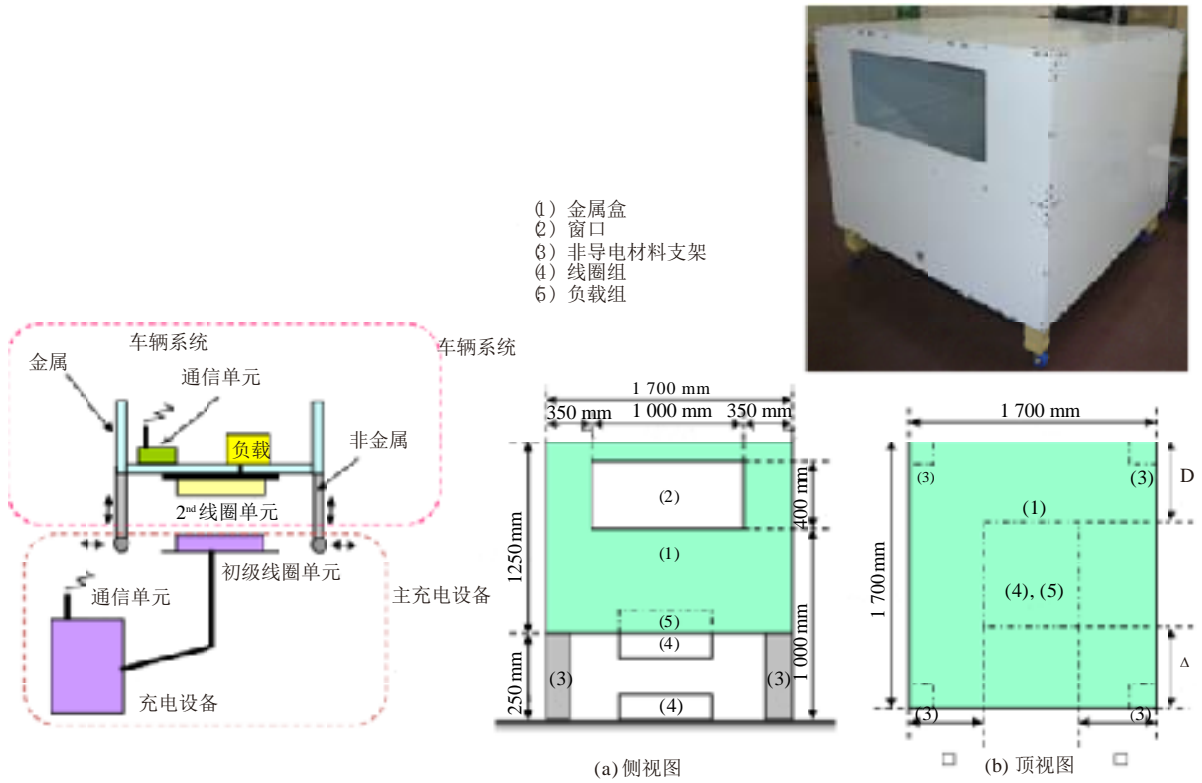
(1) 金属盒
(2) 窗口
(3) 非导电材料支架
(4) 线圈组
(5) 负载组

车辆系统
车辆系统
金属
通信单元
负载
非金属
2nd 线圈单元
初级线圈单元
通信单元
主充电设备
充电设备

1 700 mm
350 mm
1 000 mm
350 mm
400 mm
1250 mm
1 000 mm
250 mm
(1)
(2)
(3)
(3)
(4)
(4)
(5)
(a) 侧视图

1 700 mm
1 700 mm
D
Δ
(1)
(3)
(3)
(3)
(3)
(4), (5)
□
□
(b) 顶视图